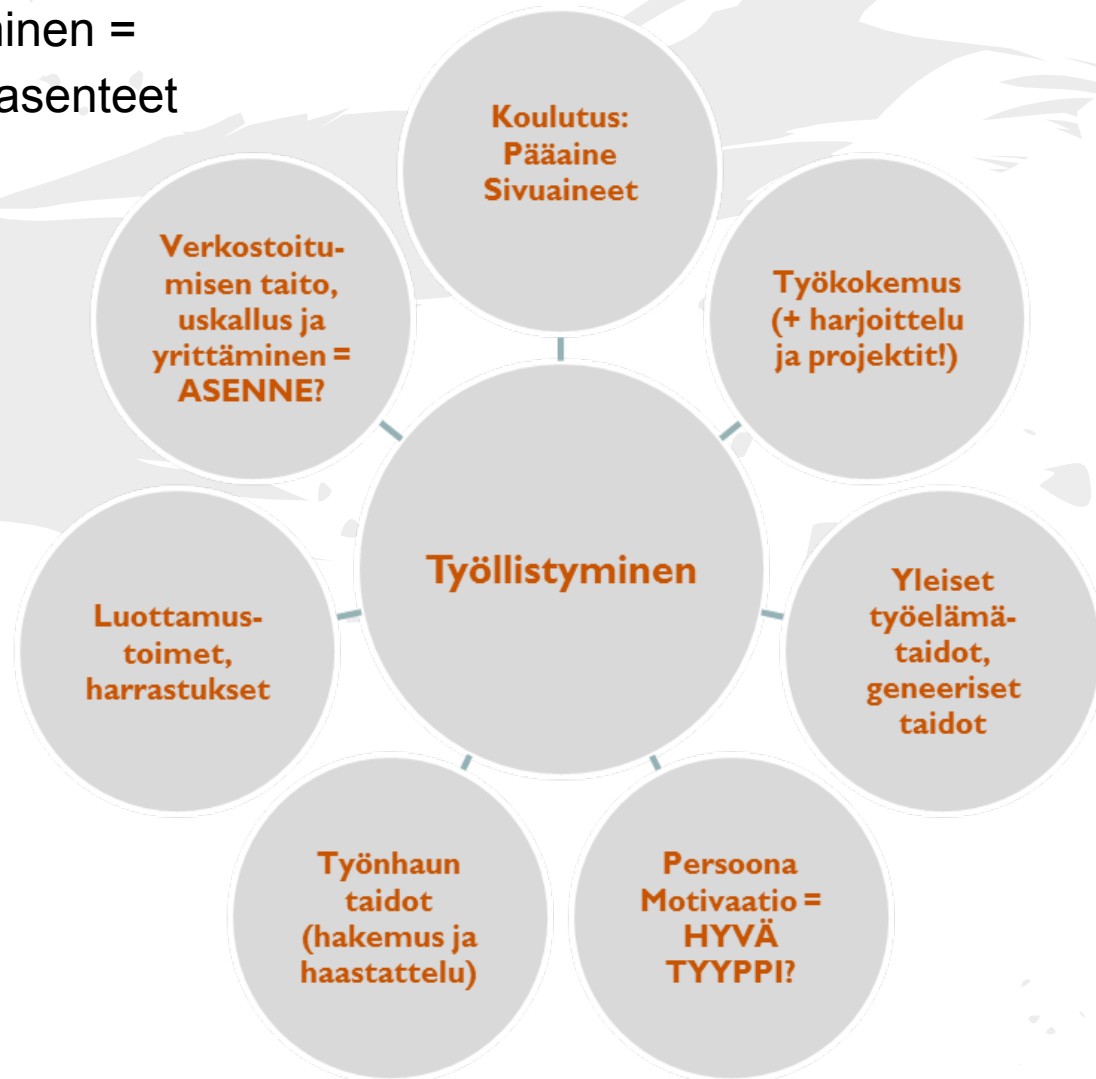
minen =
asenteet

Koulutus:
Pääaine
Sivuaineet

Työkokemus (+ harjoittelu ja projektit!)

Yleiset työelämätaidot, geneeriset taidot

Persoona
Motivaatio = HYVÄ TYYPPI?

Työnhaun taidot (hakemus ja haastattelu)

Luottamustoimet, harrastukset

Verkostoitumisen taito, uskallus ja yrittäminen = ASENNE?

Työllistyminen